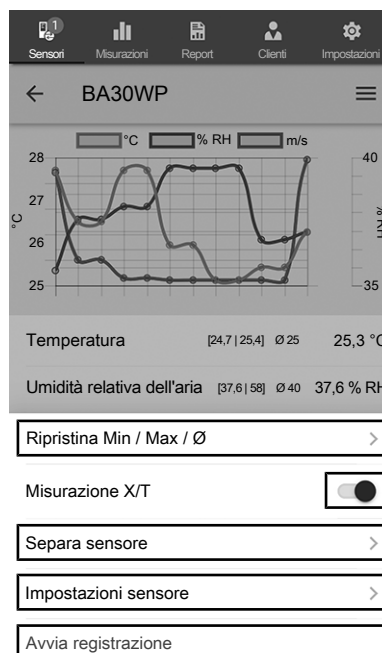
1
Sensori Misurazioni Report Clienti Impostazioni

← BA30WP ≡

°C % RH m/s

28
27
26
25
°C

40
% RH
35

Temperatura [24,7 | 25,4] Ø 25 25,3 °C

Umidità relativa dell'aria [37,6 | 58] Ø 40 37,6 % RH

Ripristina Min / Max / Ø >

Misurazione X/T

Separa sensore >

Impostazioni sensore >

Avvia registrazione